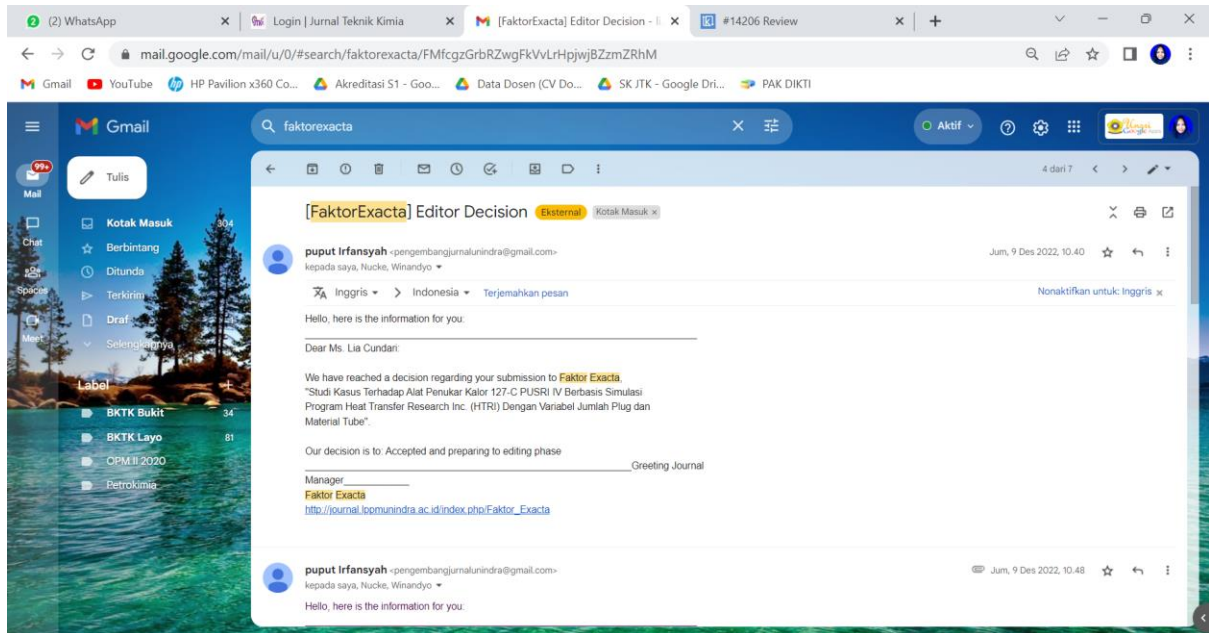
(2) WhatsApp
Login | Jurnal Teknik Kimia
[FaktorExacta] Editor Decision
#14206 Review

mail.google.com/mail/u/0/#search/faktorexacta/FMfcgzGrbRZwgFkVvLrHpjwjBZzmZRhM

Gmail  YouTube  HP Pavilion x360 Co...  Akreditasi S1 - Goo...  Data Dosen (CV Do...  SK JTK - Google Dri...  PAK DIKTI

Gmail
faktorexacta
Aktif

99+
Mail
Chat
Spaces
Meet

Tulis
Kotak Masuk 304
Berbintang
Ditunda
Terkirim
Draf
Selengkapnya

Label
BKTK Bukit 34
BKTK Layo 81
CPM II 2020
Petrokimia

4 dari 7

[FaktorExacta] Editor Decision Eksternal Kotak Masuk ×

puput Irfansyah <pengembangjurnalunindra@gmail.com>
kepada saya, Nucke, Winandyo
Jum, 9 Des 2022, 10.40

Inggris > Indonesia Terjemahkan pesan
Nonaktifkan untuk: Inggris ×

Hello, here is the information for you:
________________________________________________________________________
Dear Ms. Lia Cundari:

We have reached a decision regarding your submission to Faktor Exacta, "Studi Kasus Terhadap Alat Penukar Kalor 127-C PUSRI IV Berbasis Simulasi Program Heat Transfer Research Inc. (HTRI) Dengan Variabel Jumlah Plug dan Material Tube".

Our decision is to: Accepted and preparing to editing phase
________________________________________________________________________Greeting Journal Manager____________
Faktor Exacta
http://journal.lppmunindra.ac.id/index.php/Faktor_Exacta

puput Irfansyah <pengembangjurnalunindra@gmail.com>
kepada saya, Nucke, Winandyo
Jum, 9 Des 2022, 10.48
Hello, here is the information for you: